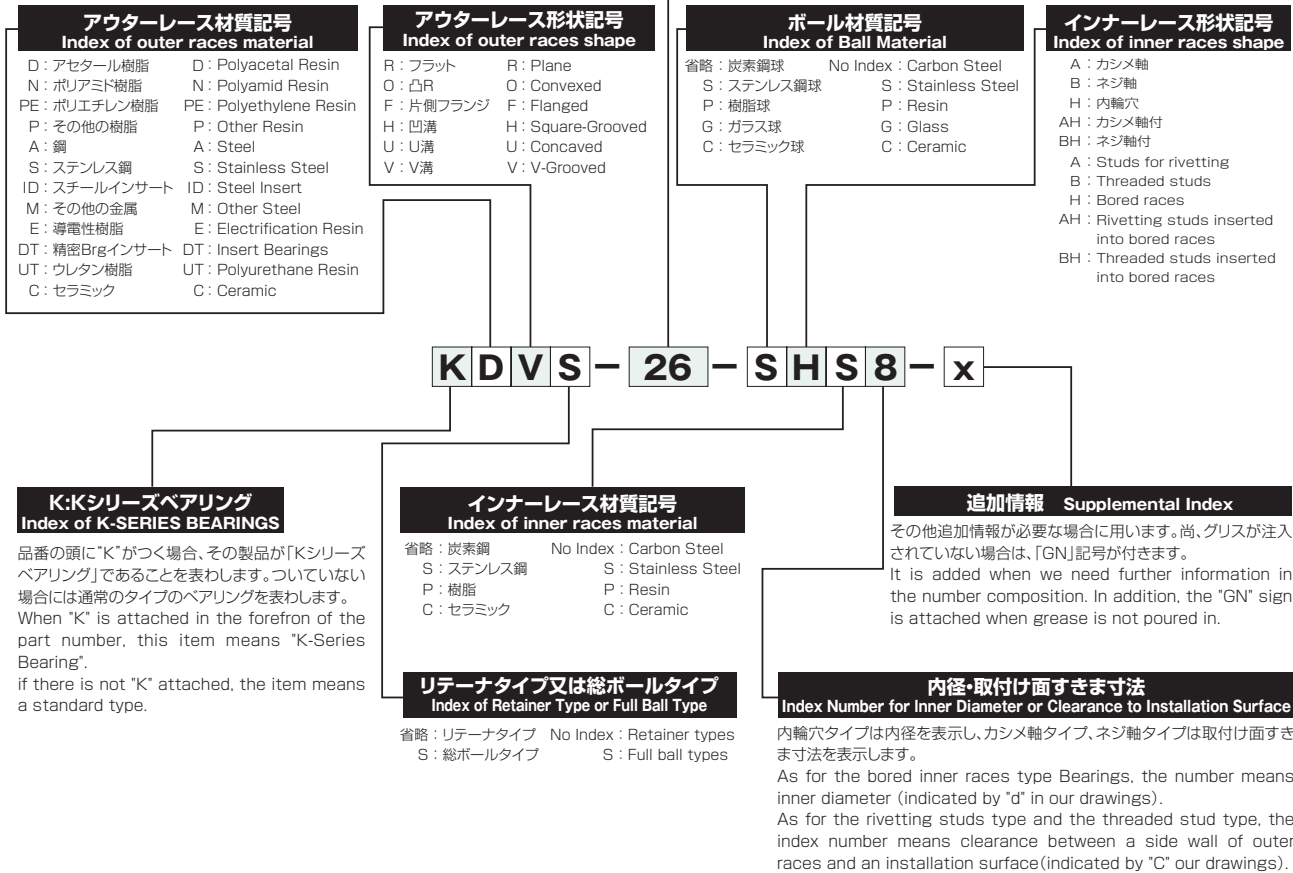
アウターレース材質記号
Index of outer races material

D：アセタール樹脂　D：Polyacetal Resin
N：ポリアミド樹脂　N：Polyamid Resin
PE：ポリエチレン樹脂　PE：Polyethylene Resin
P：その他の樹脂　P：Other Resin
A：鋼　A：Steel
S：ステンレス鋼　S：Stainless Steel
ID：スチールインサート　ID：Steel Insert
M：その他の金属　M：Other Steel
E：導電性樹脂　E：Electrification Resin
DT：精密Brgインサート　DT：Insert Bearings
UT：ウレタン樹脂　UT：Polyurethane Resin
C：セラミック　C：Ceramic

アウターレース形状記号
Index of outer races shape

R：フラット　R：Plane
O：凸R　O：Convexed
F：片側フランジ　F：Flanged
H：凹溝　H：Square-Grooved
U：U溝　U：Concaved
V：V溝　V：V-Grooved

ボール材質記号
Index of Ball Material

省略：炭素鋼球　No Index：Carbon Steel
S：ステンレス鋼球　S：Stainless Steel
P：樹脂球　P：Resin
G：ガラス球　G：Glass
C：セラミック球　C：Ceramic

インナーレース形状記号
Index of inner races shape

A：カシメ軸
B：ネジ軸
H：内輪穴
AH：カシメ軸付
BH：ネジ軸付
A：Studs for rivetting
B：Threaded studs
H：Bored races
AH：Rivetting studs inserted into bored races
BH：Threaded studs inserted into bored races

K D V S － 26 － S H S 8 － x

K:Kシリーズベアリング
Index of K-SERIES BEARINGS

品番の頭に"K"がつく場合、その製品が「Kシリーズベアリング」であることを表わします。ついていない場合には通常のタイプのベアリングを表わします。
When "K" is attached in the forefron of the part number, this item means "K-Series Bearing".
if there is not "K" attached, the item means a standard type.

インナーレース材質記号
Index of inner races material

省略：炭素鋼　No Index：Carbon Steel
S：ステンレス鋼　S：Stainless Steel
P：樹脂　P：Resin
C：セラミック　C：Ceramic

リテーナタイプ又は総ボールタイプ
Index of Retainer Type or Full Ball Type

省略：リテーナタイプ　No Index：Retainer types
S：総ボールタイプ　S：Full ball types

追加情報　Supplemental Index

その他追加情報が必要な場合に用います。尚、グリスが注入されていない場合は、「GN」記号が付きます。
It is added when we need further information in the number composition. In addition, the "GN" sign is attached when grease is not poured in.

内径・取付け面すきま寸法
Index Number for Inner Diameter or Clearance to Installation Surface

内輪穴タイプは内径を表示し、カシメ軸タイプ、ネジ軸タイプは取付け面すきま寸法を表示します。
As for the bored inner races type Bearings, the number means inner diameter (indicated by "d" in our drawings).
As for the rivetting studs type and the threaded stud type, the index number means clearance between a side wall of outer races and an installation surface(indicated by "C" our drawings).